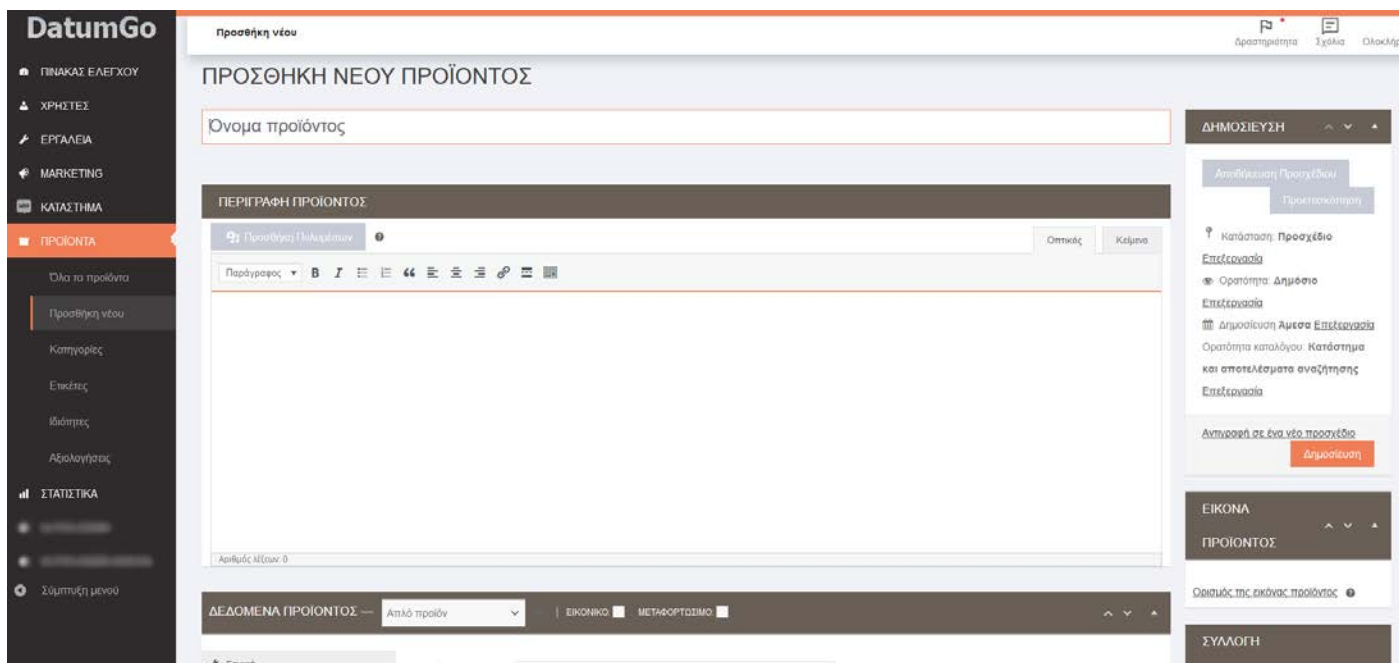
DatumGo

ΠΙΝΑΚΑΣ ΕΛΕΓΧΟΥ
ΧΡΗΣΤΕΣ
ΕΡΓΑΛΕΙΑ
MARKETING
ΚΑΤΑΣΤΗΜΑ
ΠΡΟΪΟΝΤΑ
Όλα τα προϊόντα
Προσθήκη νέου
Κατηγορίες
Ετικέτες
Ιδιότητες
Αξιολογήσεις
ΣΤΑΤΙΣΤΙΚΑ
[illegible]
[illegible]
Σύμπτυξη μενού

Προσθήκη νέου

Δραστηριότητα Σχόλια Ολοκλ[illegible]

ΠΡΟΣΘΗΚΗ ΝΕΟΥ ΠΡΟΪΟΝΤΟΣ

Όνομα προϊόντος

ΠΕΡΙΓΡΑΦΗ ΠΡΟΪΟΝΤΟΣ

Προσθήκη Πολυμέσων

Οπτικός Κείμενο

Παράγραφος

Αριθμός λέξεων: 0

ΔΕΔΟΜΕΝΑ ΠΡΟΪΟΝΤΟΣ — Απλό προϊόν | ΕΙΚΟΝΙΚΟ: ΜΕΤΑΦΟΡΤΩΣΙΜΟ:

ΔΗΜΟΣΙΕΥΣΗ

Αποθήκευση Προσχεδίου
Προεπισκόπηση

Κατάσταση: Προσχέδιο Επεξεργασία
Ορατότητα: Δημόσιο Επεξεργασία
Δημοσίευση Άμεσα Επεξεργασία
Ορατότητα καταλόγου: Κατάστημα και αποτελέσματα αναζήτησης Επεξεργασία

Αντιγραφή σε ένα νέο προσχέδιο
Δημοσίευση

ΕΙΚΟΝΑ ΠΡΟΪΟΝΤΟΣ

Ορισμός της εικόνας προϊόντος

ΣΥΛΛΟΓΗ